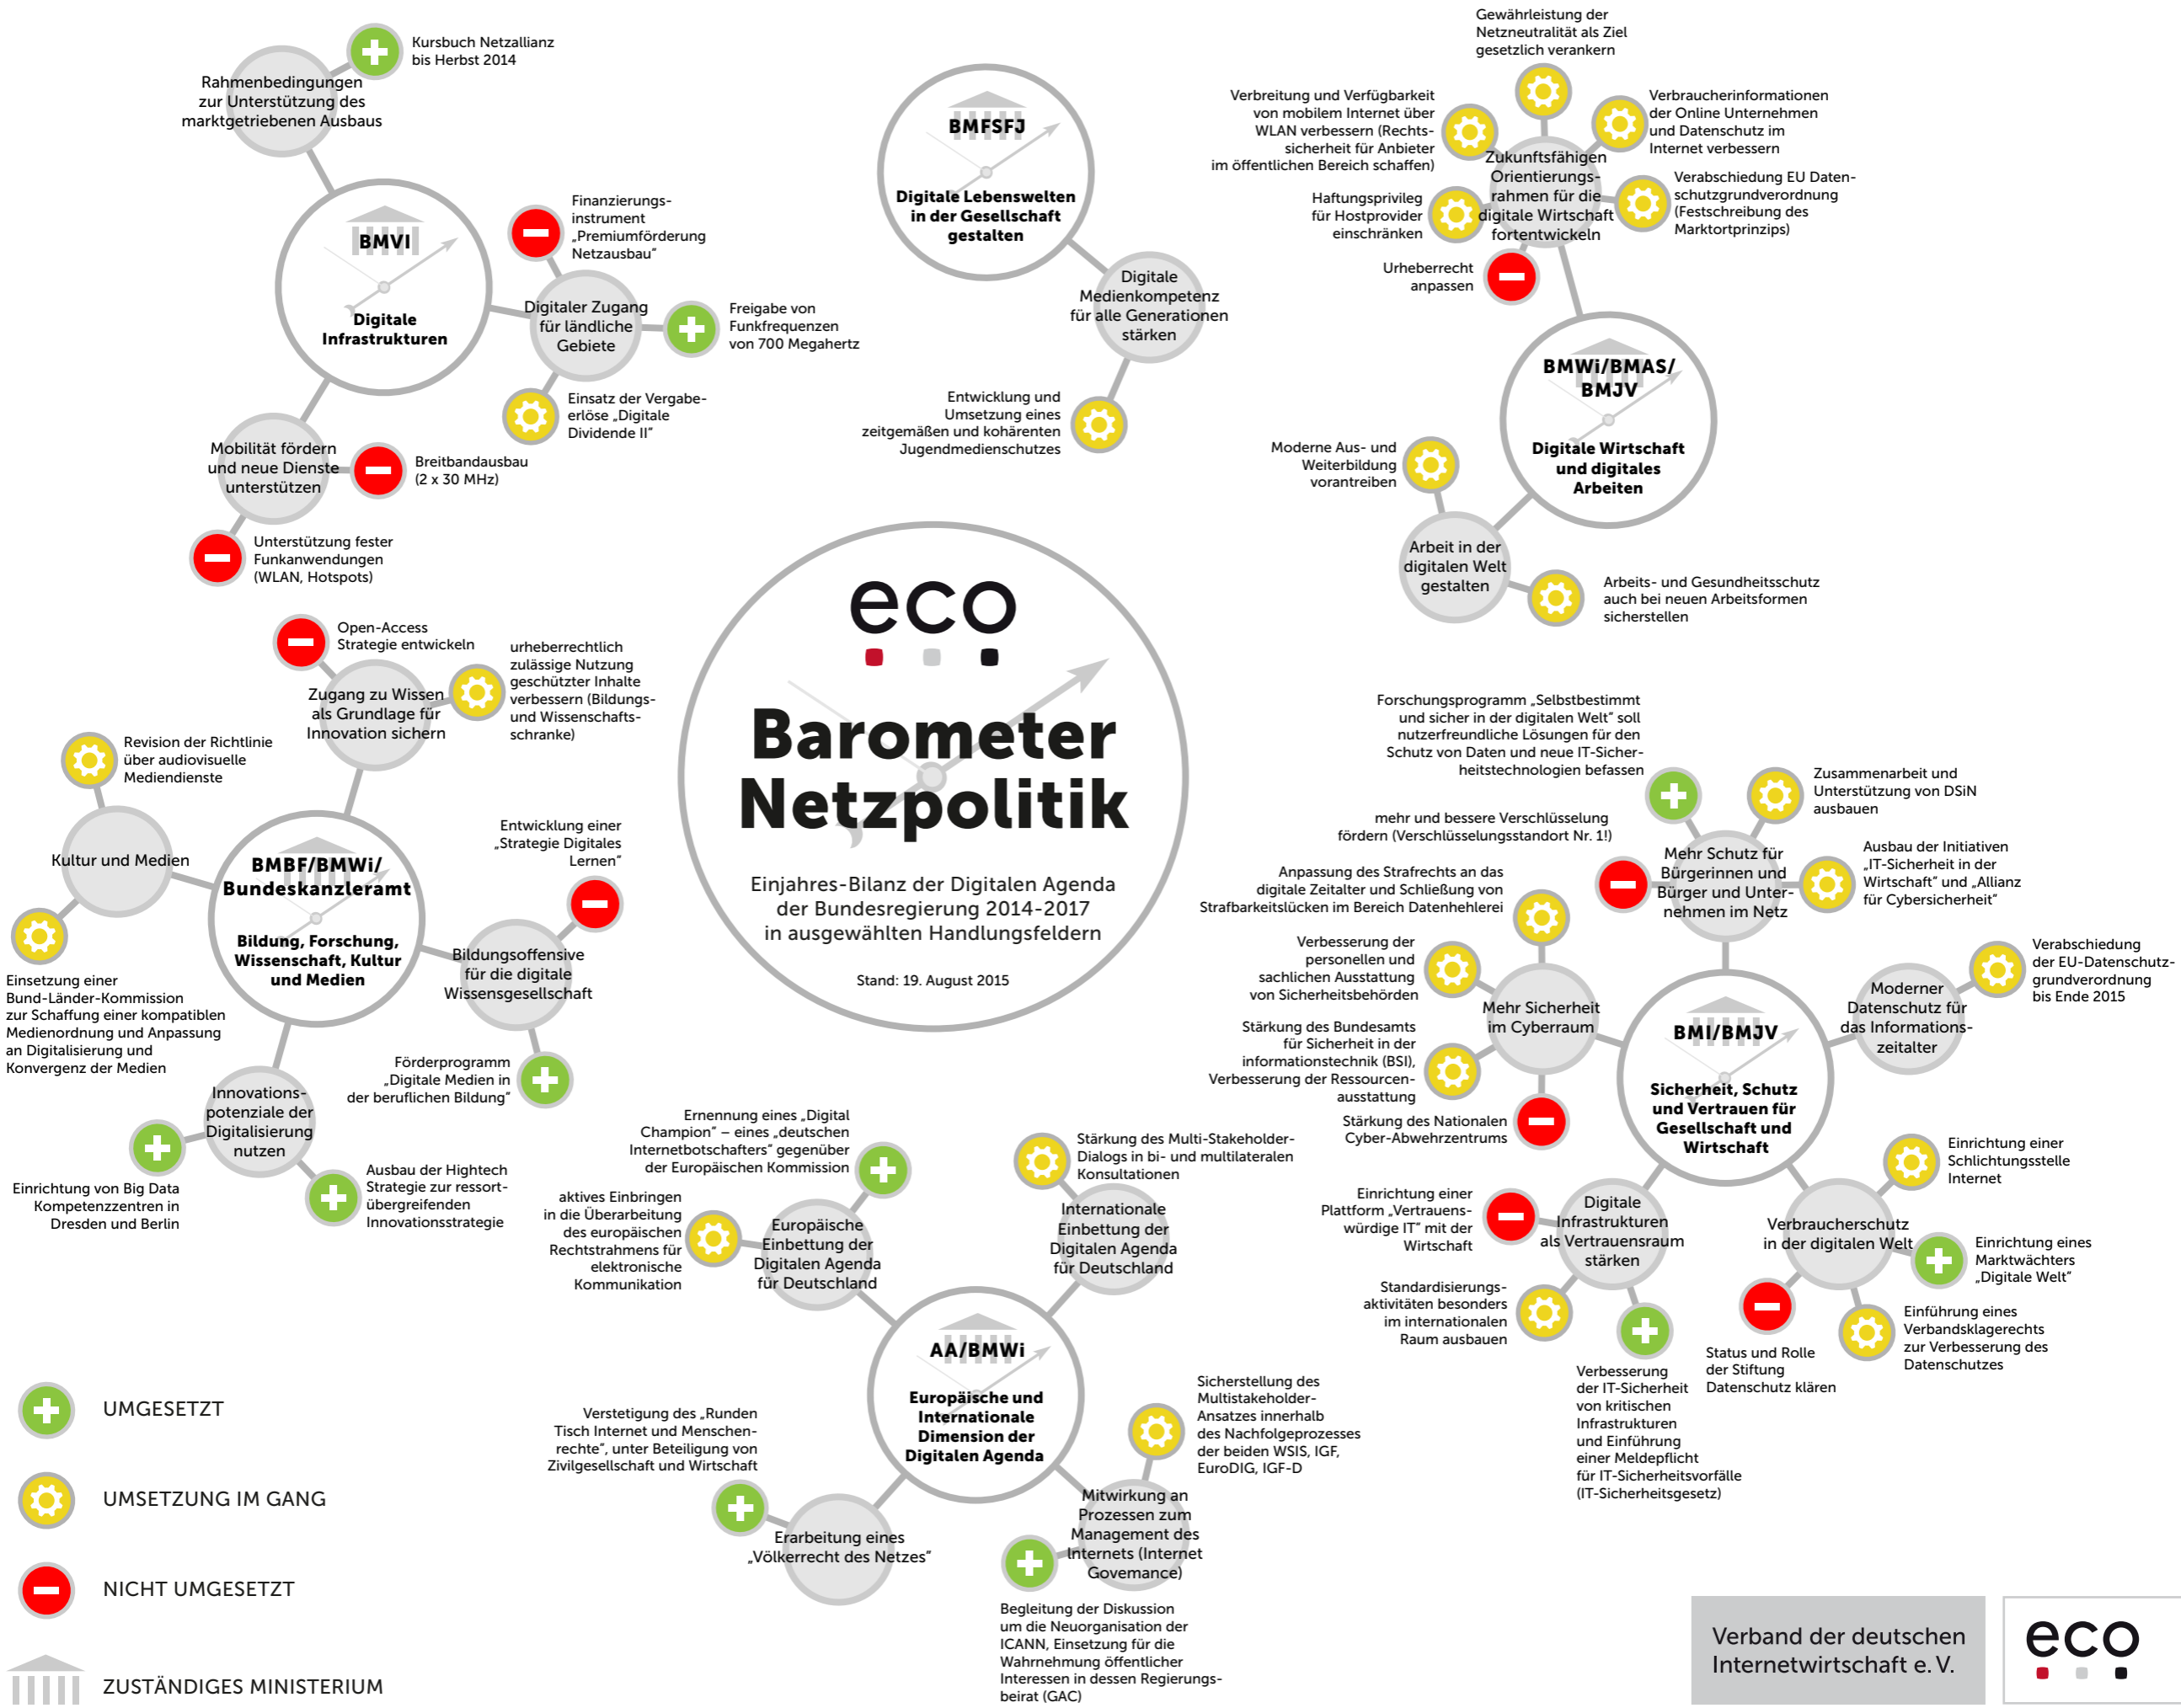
eco

Barometer Netzpolitik

Einjahres-Bilanz der Digitalen Agenda der Bundesregierung 2014-2017 in ausgewählten Handlungsfeldern

Stand: 19. August 2015

BMVI
Digitale Infrastrukturen

Rahmenbedingungen zur Unterstützung des marktgetriebenen Ausbaus

Kursbuch Netzallianz bis Herbst 2014

Digitaler Zugang für ländliche Gebiete

Finanzierungsinstrument „Premiumförderung Netzausbau"

Freigabe von Funkfrequenzen von 700 Megahertz

Einsatz der Vergabeerlöse „Digitale Dividende II"

Mobilität fördern und neue Dienste unterstützen

Breitbandausbau (2 x 30 MHz)

Unterstützung fester Funkanwendungen (WLAN, Hotspots)

BMFSFJ
Digitale Lebenswelten in der Gesellschaft gestalten

Digitale Medienkompetenz für alle Generationen stärken

Entwicklung und Umsetzung eines zeitgemäßen und kohärenten Jugendmedienschutzes

Gewährleistung der Netzneutralität als Ziel gesetzlich verankern

Verbreitung und Verfügbarkeit von mobilem Internet über WLAN verbessern (Rechtssicherheit für Anbieter im öffentlichen Bereich schaffen)

Verbraucherinformationen der Online Unternehmen und Datenschutz im Internet verbessern

Zukunftsfähigen Orientierungsrahmen für die digitale Wirtschaft fortentwickeln

Haftungsprivileg für Hostprovider einschränken

Verabschiedung EU Datenschutzgrundverordnung (Festschreibung des Marktortprinzips)

Urheberrecht anpassen

BMWi/BMAS/BMJV
Digitale Wirtschaft und digitales Arbeiten

Moderne Aus- und Weiterbildung vorantreiben

Arbeit in der digitalen Welt gestalten

Arbeits- und Gesundheitsschutz auch bei neuen Arbeitsformen sicherstellen

Open-Access Strategie entwickeln

Zugang zu Wissen als Grundlage für Innovation sichern

urheberrechtlich zulässige Nutzung geschützter Inhalte verbessern (Bildungs- und Wissenschaftsschranke)

Revision der Richtlinie über audiovisuelle Mediendienste

Kultur und Medien

Einsetzung einer Bund-Länder-Kommission zur Schaffung einer kompatiblen Medienordnung und Anpassung an Digitalisierung und Konvergenz der Medien

BMBF/BMWi/Bundeskanzleramt
Bildung, Forschung, Wissenschaft, Kultur und Medien

Entwicklung einer „Strategie Digitales Lernen"

Bildungsoffensive für die digitale Wissensgesellschaft

Förderprogramm „Digitale Medien in der beruflichen Bildung"

Innovationspotenziale der Digitalisierung nutzen

Einrichtung von Big Data Kompetenzzentren in Dresden und Berlin

Ausbau der Hightech Strategie zur ressortübergreifenden Innovationsstrategie

Forschungsprogramm „Selbstbestimmt und sicher in der digitalen Welt" soll nutzerfreundliche Lösungen für den Schutz von Daten und neue IT-Sicherheitstechnologien befassen

Zusammenarbeit und Unterstützung von DSiN ausbauen

mehr und bessere Verschlüsselung fördern (Verschlüsselungsstandort Nr. 1!)

Mehr Schutz für Bürgerinnen und Bürger und Unternehmen im Netz

Ausbau der Initiativen „IT-Sicherheit in der Wirtschaft" und „Allianz für Cybersicherheit"

Anpassung des Strafrechts an das digitale Zeitalter und Schließung von Strafbarkeitslücken im Bereich Datenhehlerei

Verbesserung der personellen und sachlichen Ausstattung von Sicherheitsbehörden

Mehr Sicherheit im Cyberraum

Stärkung des Bundesamts für Sicherheit in der informationstechnik (BSI), Verbesserung der Ressourcenausstattung

Stärkung des Nationalen Cyber-Abwehrzentrums

BMI/BMJV
Sicherheit, Schutz und Vertrauen für Gesellschaft und Wirtschaft

Moderner Datenschutz für das Informationszeitalter

Verabschiedung der EU-Datenschutzgrundverordnung bis Ende 2015

Einrichtung einer Schlichtungsstelle Internet

Verbraucherschutz in der digitalen Welt

Einrichtung eines Marktwächters „Digitale Welt"

Einführung eines Verbandsklagerechts zur Verbesserung des Datenschutzes

Status und Rolle der Stiftung Datenschutz klären

Digitale Infrastrukturen als Vertrauensraum stärken

Einrichtung einer Plattform „Vertrauenswürdige IT" mit der Wirtschaft

Standardisierungsaktivitäten besonders im internationalen Raum ausbauen

Verbesserung der IT-Sicherheit von kritischen Infrastrukturen und Einführung einer Meldepflicht für IT-Sicherheitsvorfälle (IT-Sicherheitsgesetz)

Ernennung eines „Digital Champion" – eines „deutschen Internetbotschafters" gegenüber der Europäischen Kommission

aktives Einbringen in die Überarbeitung des europäischen Rechtsrahmens für elektronische Kommunikation

Europäische Einbettung der Digitalen Agenda für Deutschland

Stärkung des Multi-Stakeholder-Dialogs in bi- und multilateralen Konsultationen

Internationale Einbettung der Digitalen Agenda für Deutschland

AA/BMWi
Europäische und Internationale Dimension der Digitalen Agenda

Sicherstellung des Multistakeholder-Ansatzes innerhalb des Nachfolgeprozesses der beiden WSIS, IGF, EuroDIG, IGF-D

Verstetigung des „Runden Tisch Internet und Menschenrechte", unter Beteiligung von Zivilgesellschaft und Wirtschaft

Erarbeitung eines „Völkerrecht des Netzes"

Mitwirkung an Prozessen zum Management des Internets (Internet Governance)

Begleitung der Diskussion um die Neuorganisation der ICANN, Einsetzung für die Wahrnehmung öffentlicher Interessen in dessen Regierungsbeirat (GAC)

UMGESETZT
UMSETZUNG IM GANG
NICHT UMGESETZT
ZUSTÄNDIGES MINISTERIUM

Verband der deutschen Internetwirtschaft e. V.

eco